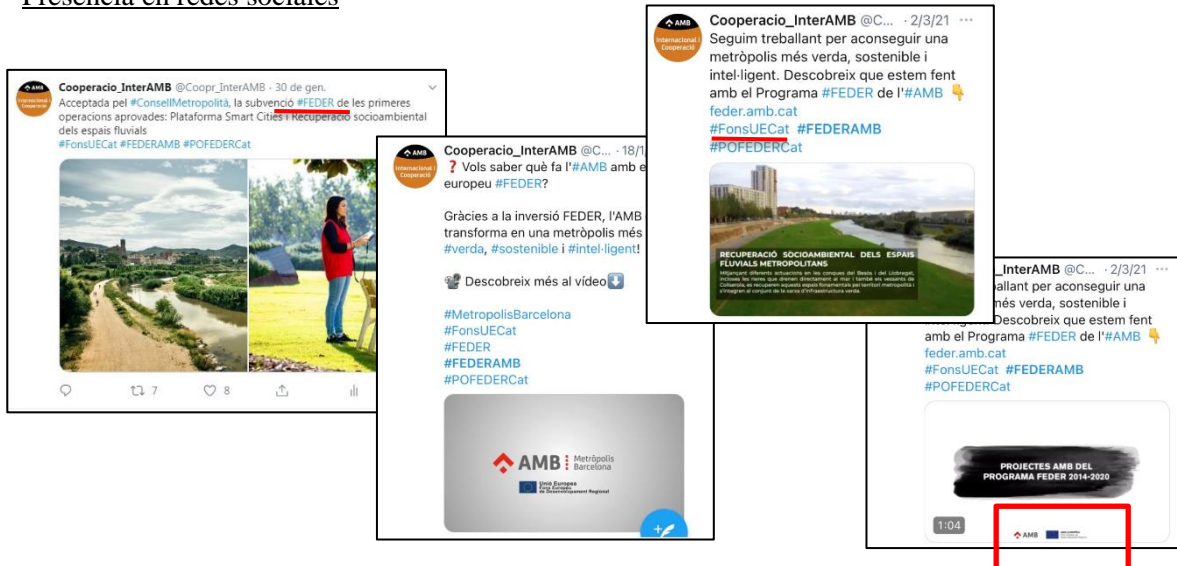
Presencia en redes sociales

AMB
Internacional i Cooperació

Cooperacio_InterAMB @Coopr_InterAMB · 30 de gen.
Acceptada pel #ConsellMetropolità, la subvenció #FEDER de les primeres operacions aprovades: Plataforma Smart Cities i Recuperació socioambiental dels espais fluvials
#FonsUECat #FEDERAMB #POFEDERCat

7 8

AMB
Internacional i Cooperació

Cooperacio_InterAMB @C... · 18/1
❓ Vols saber què fa l'#AMB amb e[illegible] europeu #FEDER?

Gràcies a la inversió FEDER, l'AMB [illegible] transforma en una metròpolis més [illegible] #verda, #sostenible i #intel·ligent!

Descobreix més al vídeo⬇️

#MetropolisBarcelona
#FonsUECat
#FEDER
#FEDERAMB
#POFEDERCat

AMB Metròpolis Barcelona
Unió Europea
Fons Europeu de Desenvolupament Regional

AMB
Internacional i Cooperació

Cooperacio_InterAMB @C... · 2/3/21
Seguim treballant per aconseguir una metròpolis més verda, sostenible i intel·ligent. Descobreix que estem fent amb el Programa #FEDER de l'#AMB 👇
feder.amb.cat
#FonsUECat #FEDERAMB
#POFEDERCat

RECUPERACIÓ SOCIOAMBIENTAL DELS ESPAIS FLUVIALS METROPOLITANS
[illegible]

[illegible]_InterAMB @C... · 2/3/21
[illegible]ballant per aconseguir una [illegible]més verda, sostenible i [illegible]. Descobreix que estem fent amb el Programa #FEDER de l'#AMB 👇
feder.amb.cat
#FonsUECat #FEDERAMB
#POFEDERCat

PROJECTES AMB DEL PROGRAMA FEDER 2014-2020
1:04
AMB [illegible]